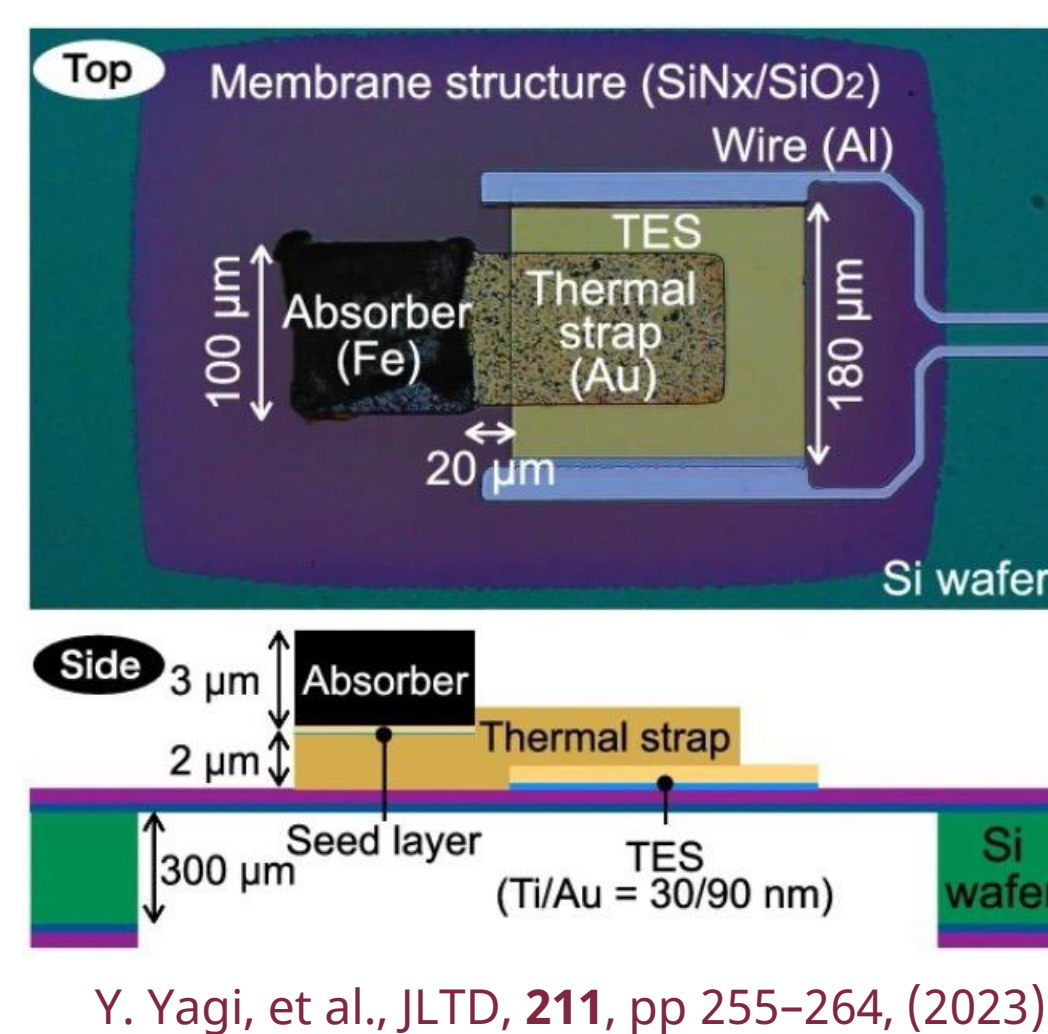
Top

Membrane structure (SiNx/$SiO_2$)

Wire (Al)

TES

100 µm

Absorber (Fe)

Thermal strap (Au)

180 µm

20 µm

Si wafer

Side

3 µm

Absorber

2 µm

Thermal strap

Seed layer

300 µm

TES (Ti/Au = 30/90 nm)

Si wafer

Y. Yagi, et al., JLTD, **211**, pp 255–264, (2023)